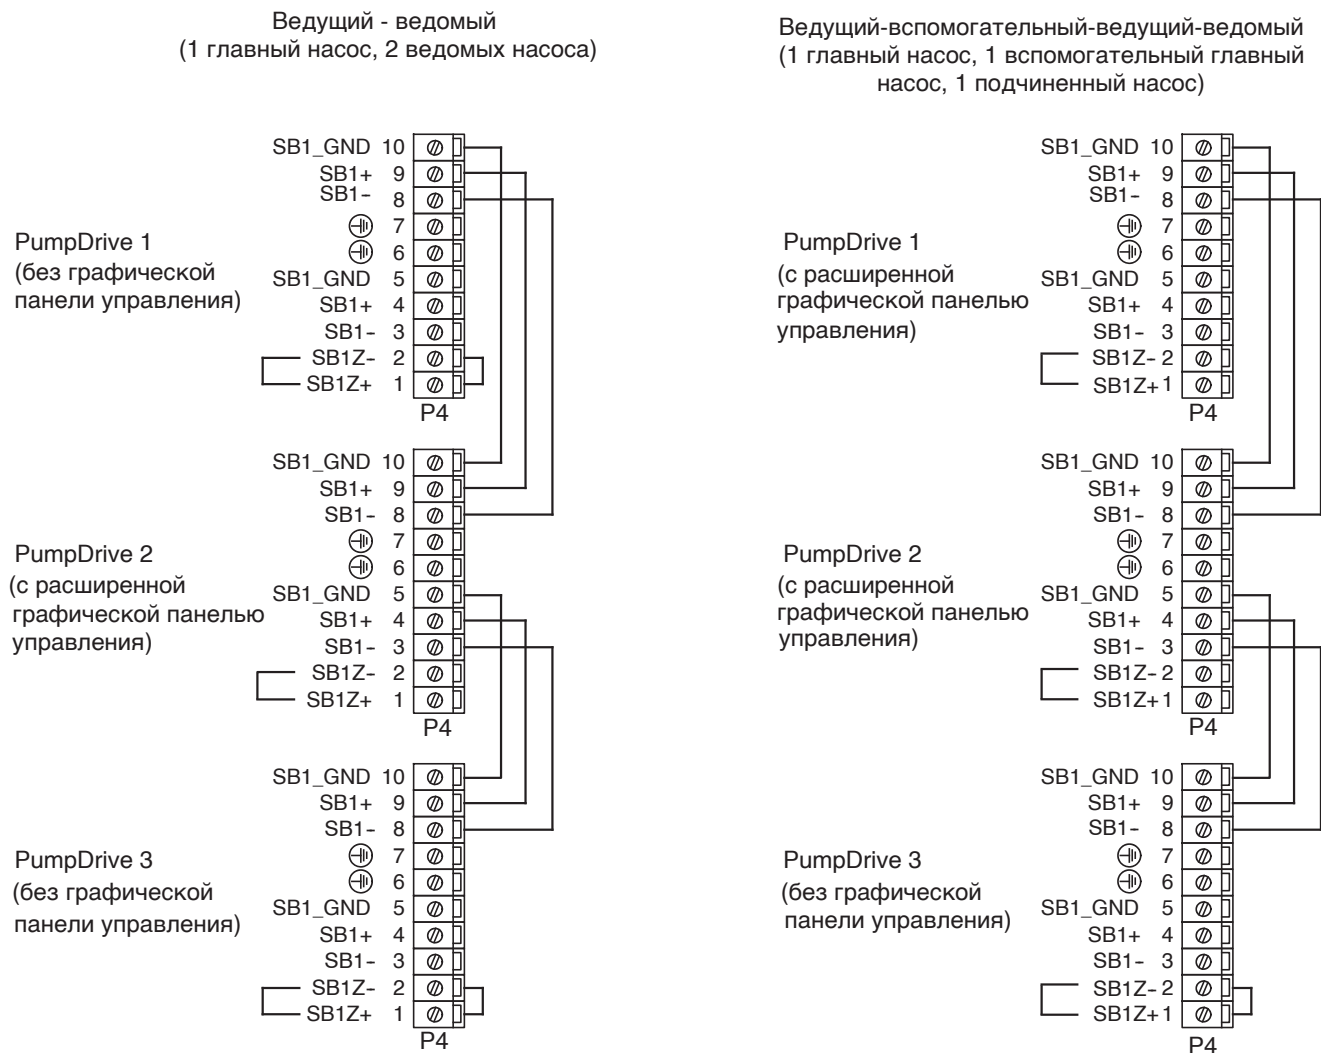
Ведущий - ведомый
(1 главный насос, 2 ведомых насоса)

PumpDrive 1
(без графической панели управления)

SB1_GND 10
SB1+ 9
SB1− 8
7
6
SB1_GND 5
SB1+ 4
SB1− 3
SB1Z− 2
SB1Z+ 1
P4

PumpDrive 2
(с расширенной графической панелью управления)

SB1_GND 10
SB1+ 9
SB1− 8
7
6
SB1_GND 5
SB1+ 4
SB1− 3
SB1Z− 2
SB1Z+ 1
P4

PumpDrive 3
(без графической панели управления)

SB1_GND 10
SB1+ 9
SB1− 8
7
6
SB1_GND 5
SB1+ 4
SB1− 3
SB1Z− 2
SB1Z+ 1
P4

Ведущий-вспомогательный-ведущий-ведомый
(1 главный насос, 1 вспомогательный главный насос, 1 подчиненный насос)

PumpDrive 1
(с расширенной графической панелью управления)

SB1_GND 10
SB1+ 9
SB1− 8
7
6
SB1_GND 5
SB1+ 4
SB1− 3
SB1Z− 2
SB1Z+ 1
P4

PumpDrive 2
(с расширенной графической панелью управления)

SB1_GND 10
SB1+ 9
SB1− 8
7
6
SB1_GND 5
SB1+ 4
SB1− 3
SB1Z− 2
SB1Z+ 1
P4

PumpDrive 3
(без графической панели управления)

SB1_GND 10
SB1+ 9
SB1− 8
7
6
SB1_GND 5
SB1+ 4
SB1− 3
SB1Z− 2
SB1Z+ 1
P4